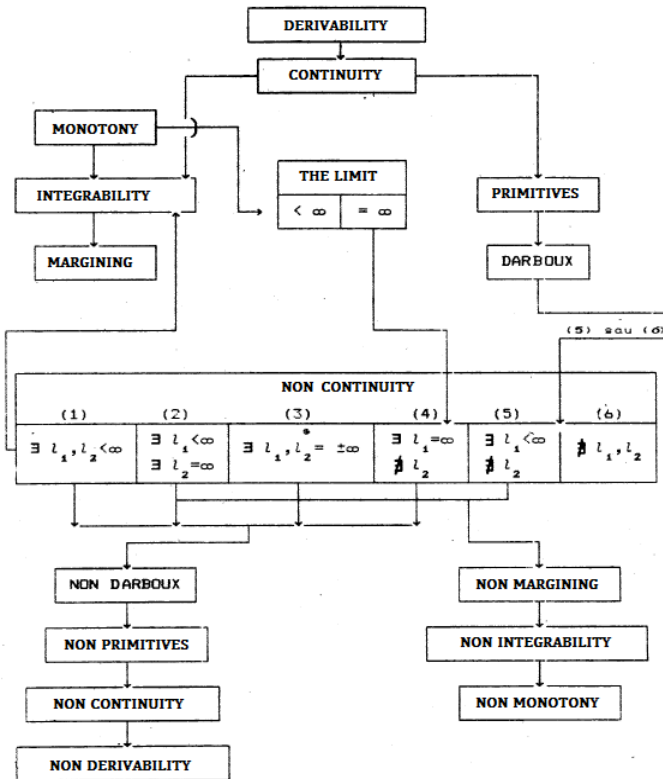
DERIVABILITY

CONTINUITY

MONOTONY

INTEGRABILITY

MARGINING

THE LIMIT

| $< \infty$ | $= \infty$ |
|---|---|

PRIMITIVES

DARBOUX

(5) sau (6)

NON CONTINUITY

| (1) | (2) | (3) | (4) | (5) | (6) |
|---|---|---|---|---|---|
| $\exists\ l_1, l_2 < \infty$ | $\exists\ l_1 < \infty$ $\exists\ l_2 = \infty$ | $\exists\ l_1, l_2 = \pm\infty$ | $\exists\ l_1 = \infty$ $\nexists\ l_2$ | $\exists\ l_1 < \infty$ $\nexists\ l_2$ | $\nexists\ l_1, l_2$ |

NON DARBOUX

NON PRIMITIVES

NON CONTINUITY

NON DERIVABILITY

NON MARGINING

NON INTEGRABILITY

NON MONOTONY